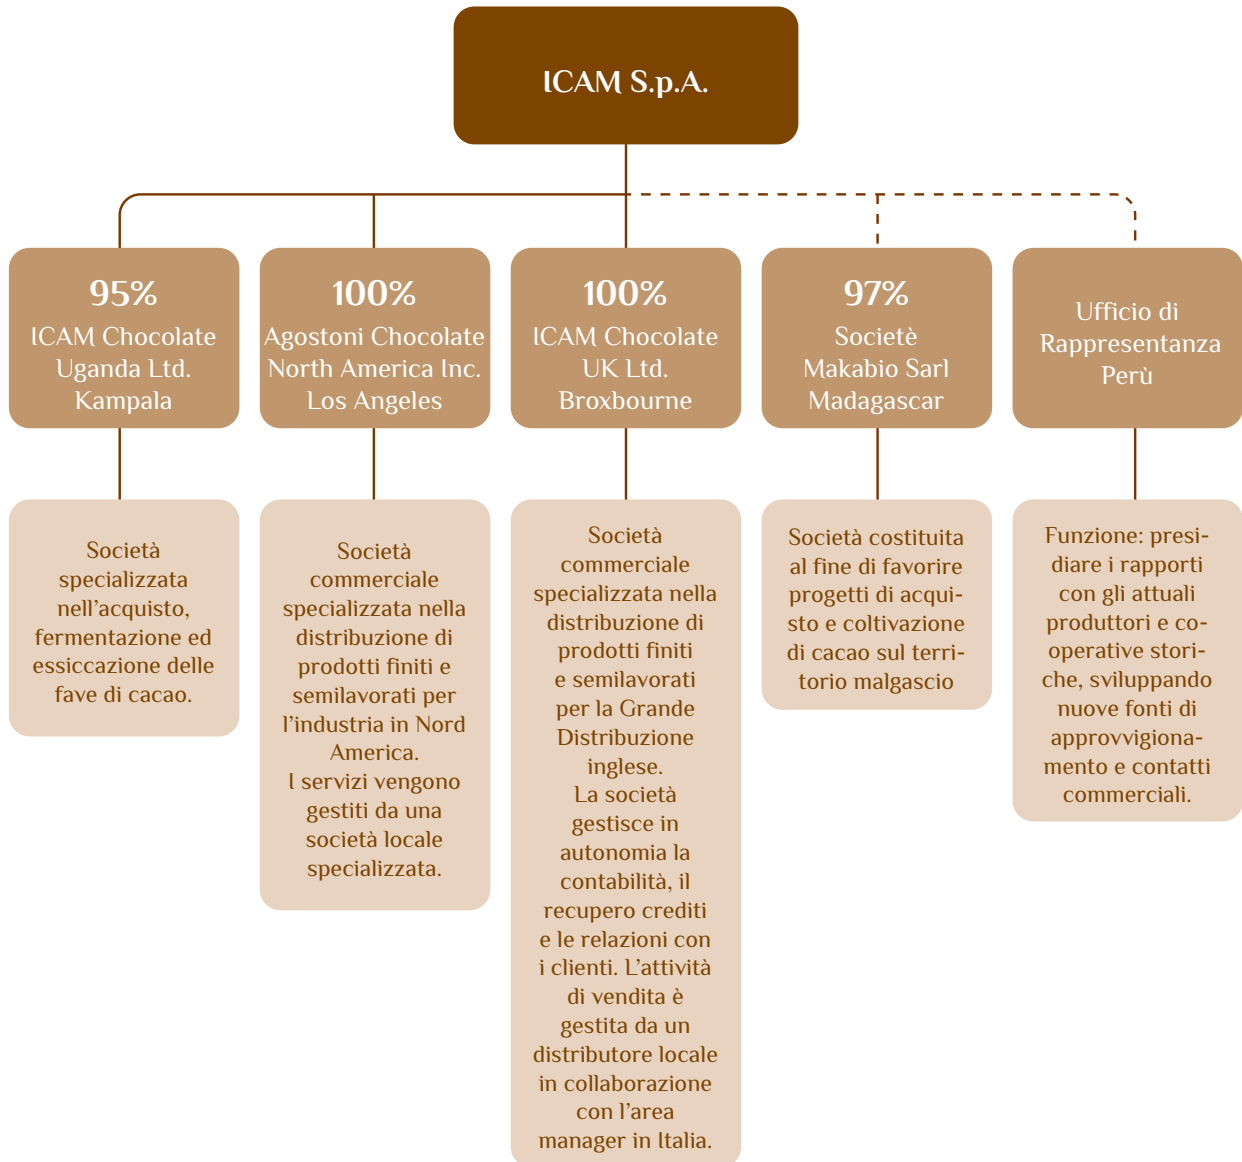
ICAM S.p.A.

95%
ICAM Chocolate Uganda Ltd. Kampala

100%
Agostoni Chocolate North America Inc. Los Angeles

100%
ICAM Chocolate UK Ltd. Broxbourne

97%
Societè Makabio Sarl Madagascar

Ufficio di Rappresentanza Perù

Società specializzata nell'acquisto, fermentazione ed essiccazione delle fave di cacao.

Società commerciale specializzata nella distribuzione di prodotti finiti e semilavorati per l'industria in Nord America.
I servizi vengono gestiti da una società locale specializzata.

Società commerciale specializzata nella distribuzione di prodotti finiti e semilavorati per la Grande Distribuzione inglese.
La società gestisce in autonomia la contabilità, il recupero crediti e le relazioni con i clienti. L'attività di vendita è gestita da un distributore locale in collaborazione con l'area manager in Italia.

Società costituita al fine di favorire progetti di acquisto e coltivazione di cacao sul territorio malgascio

Funzione: presidiare i rapporti con gli attuali produttori e cooperative storiche, sviluppando nuove fonti di approvvigionamento e contatti commerciali.